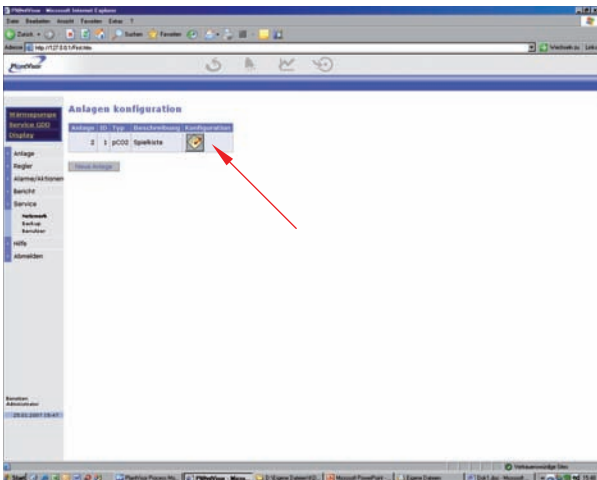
PlantVisor - Microsoft Internet Explorer
Datei Bearbeiten Ansicht Favoriten Extras ?
Zurück Suchen Favoriten
Adresse http://127.0.0.1/First.htm
Wechseln zu Links
PlantVisor
Warnsignale
Service GDD
Display
Anlagen konfiguration
| Anlage | ID | Typ | Beschreibung | Konfiguration |
|---|---|---|---|---|
| 2 | 1 | pCO2 | Spielkiste | |
Neue Anlage
Anlage
Regler
Alarme/Aktionen
Bericht
Service
Netzwerk
Backup
Benutzer
Hilfe
Abmelden
Benutzer:
Administrator
25.01.2007 15:47
Vertrauenswürdige Sites
Start
PlantVisor
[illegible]
Microsoft PowerPoint